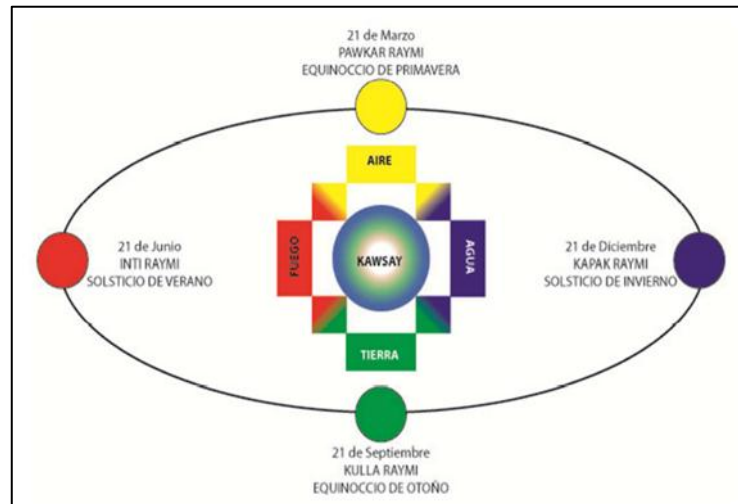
21 de Marzo
PAWKAR RAYMI
EQUINOCCIO DE PRIMAVERA

AIRE

21 de Junio
INTI RAYMI
SOLSTICIO DE VERANO

FUEGO

KAWSAY

AGUA

21 de Diciembre
KAPAK RAYMI
SOLSTICIO DE INVIERNO

TIERRA

21 de Septiembre
KULLA RAYMI
EQUINOCCIO DE OTOÑO